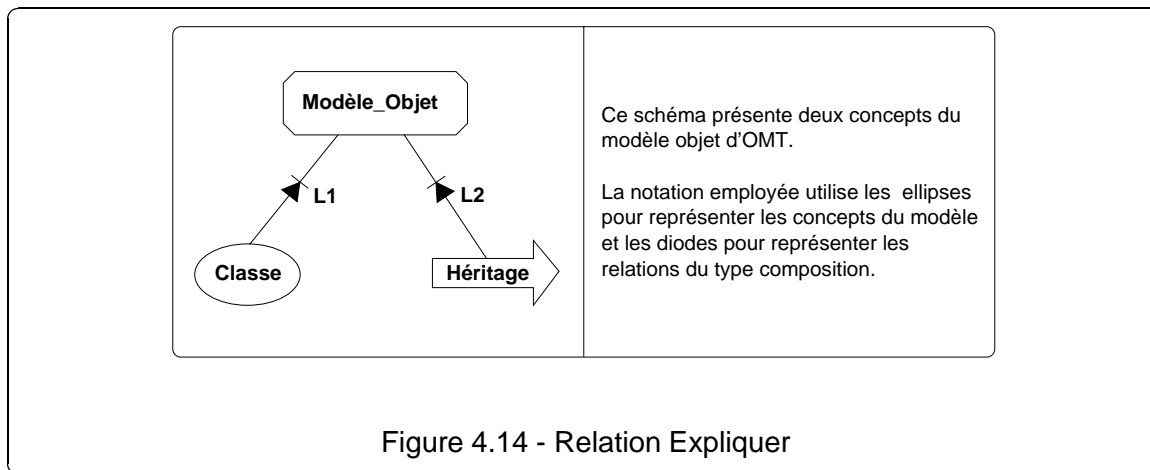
Modèle_Objet

L1

L2

Classe

Héritage

Ce schéma présente deux concepts du modèle objet d'OMT.

La notation employée utilise les ellipses pour représenter les concepts du modèle et les diodes pour représenter les relations du type composition.

Figure 4.14 - Relation Expliquer